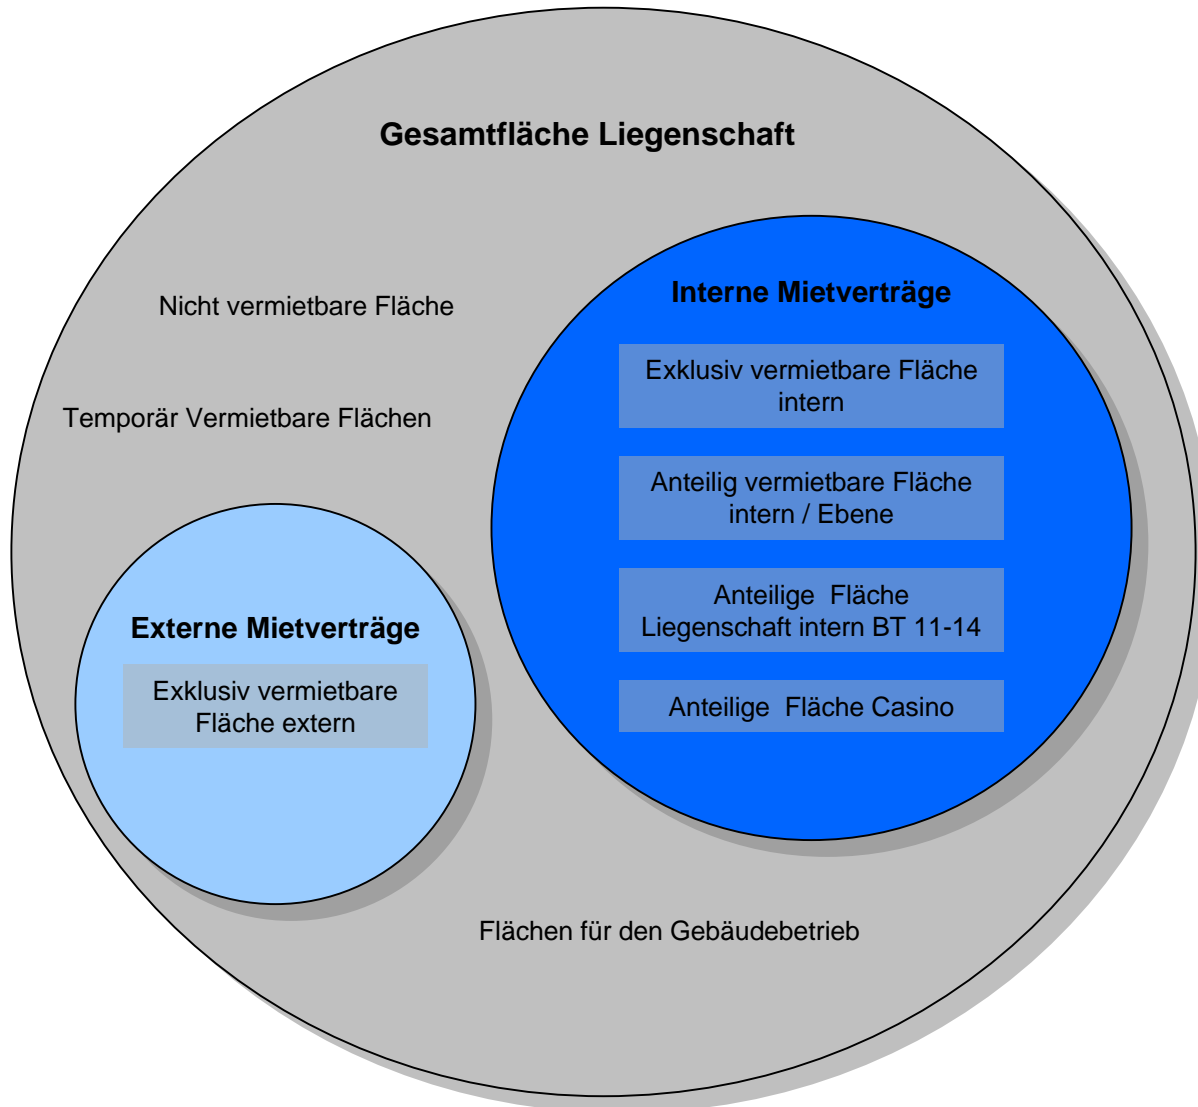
Gesamtfläche Liegenschaft

Nicht vermietbare Fläche

Temporär Vermietbare Flächen

Interne Mietverträge

Exklusiv vermietbare Fläche intern

Anteilig vermietbare Fläche intern / Ebene

Anteilige Fläche Liegenschaft intern BT 11-14

Anteilige Fläche Casino

Externe Mietverträge

Exklusiv vermietbare Fläche extern

Flächen für den Gebäudebetrieb